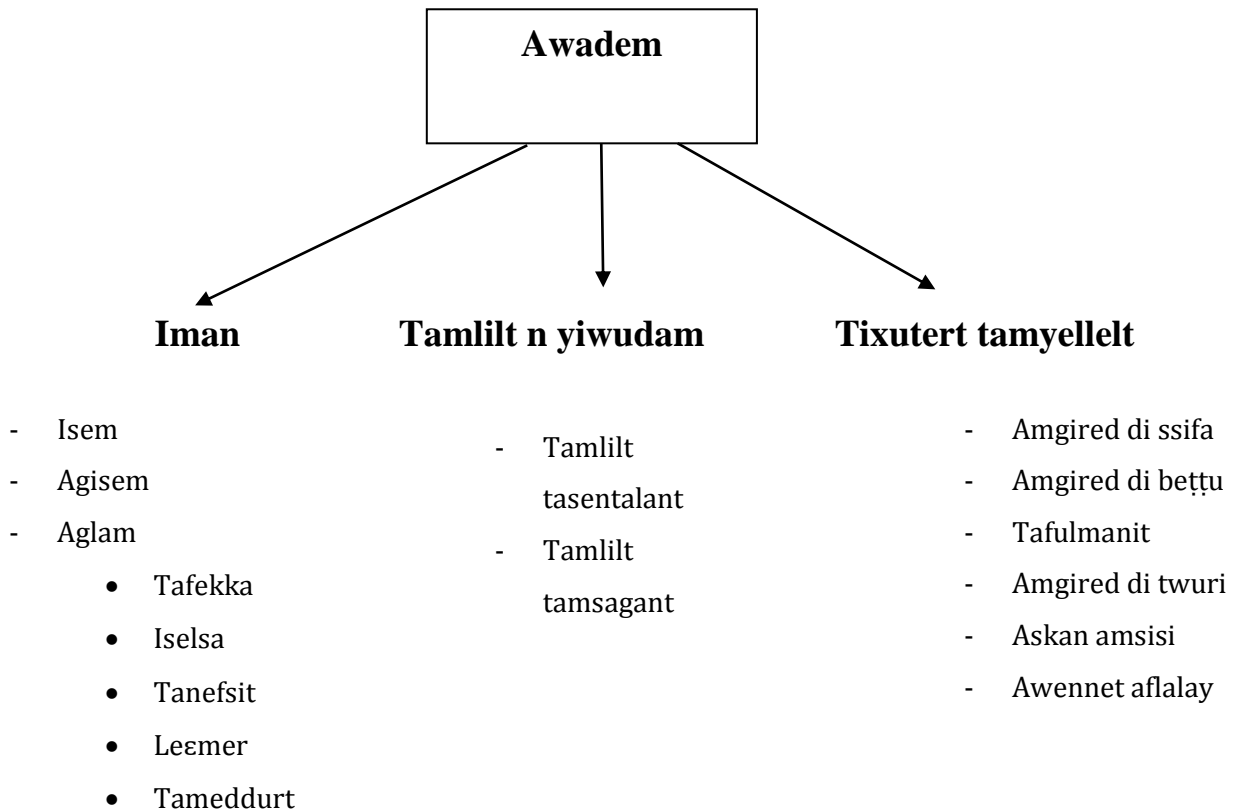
Awadem

Iman

Tamlilt n yiwudam

Tixutert tamyellelt

- Isem
- Agisem
- Aglam
  - Tafekka
  - Iselsa
  - Tanefsit
  - Leɛmer
  - Tameddurt

- Tamlilt tasentalant
- Tamlilt tamsagant

- Amgired di ssifa
- Amgired di beṭṭu
- Tafulmanit
- Amgired di twuri
- Askan amsisi
- Awennet aflalay